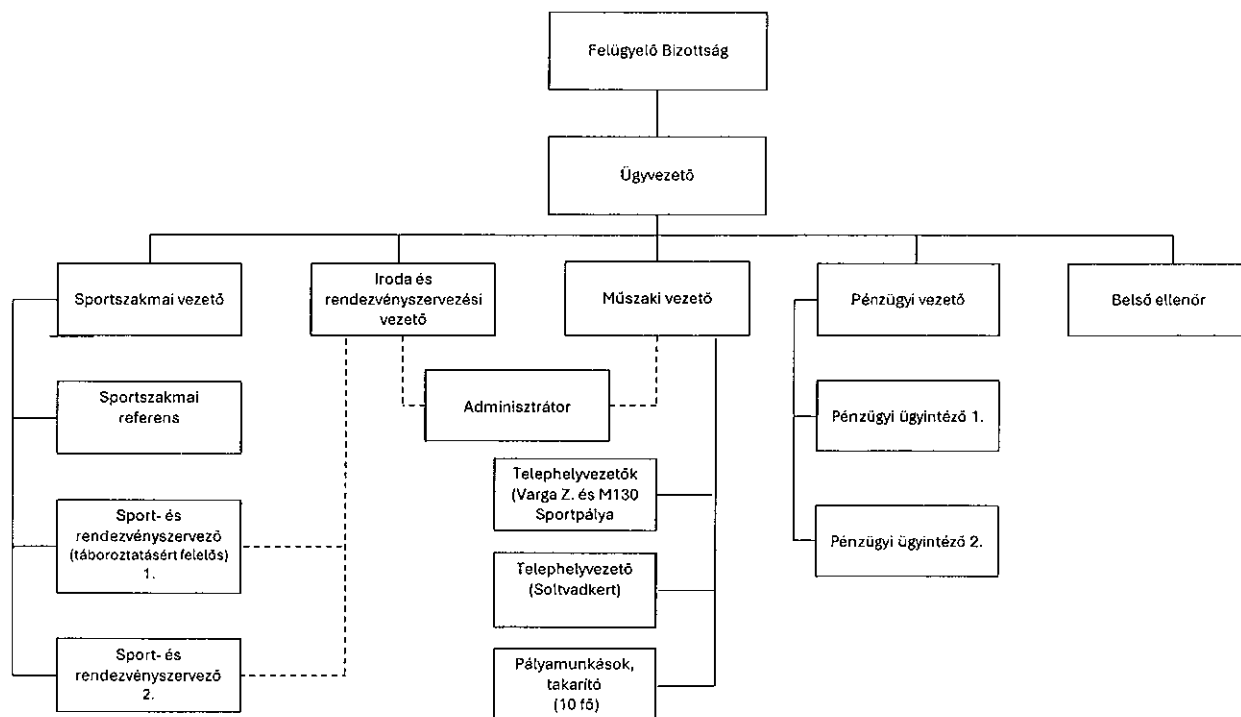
Felügyelő Bizottság

Ügyvezető

Sportszakmai vezető

Iroda és rendezvényszervezési vezető

Műszaki vezető

Pénzügyi vezető

Belső ellenőr

Sportszakmai referens

Adminisztrátor

Pénzügyi ügyintéző 1.

Telephelyvezetők (Varga Z. és M130 Sportpálya

Sport- és rendezvényszervező (táboroztatásért felelős) 1.

Pénzügyi ügyintéző 2.

Telephelyvezető (Soltvadkert)

Sport- és rendezvényszervező 2.

Pályamunkások, takarító (10 fő)